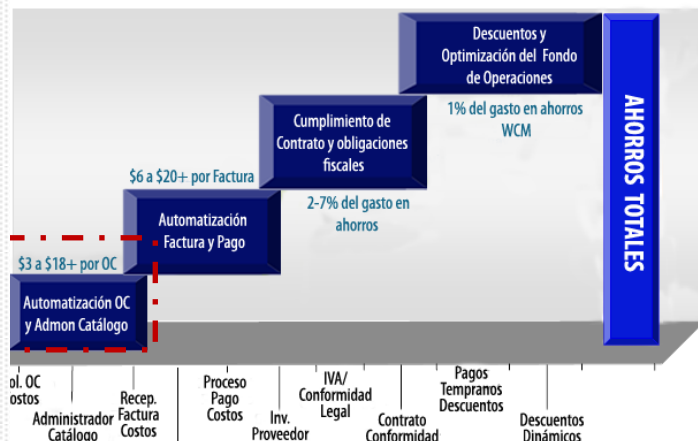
Descuentos y Optimización del Fondo de Operaciones

1% del gasto en ahorros WCM

Cumplimiento de Contrato y obligaciones fiscales

2-7% del gasto en ahorros

$6 a $20+ por Factura

Automatización Factura y Pago

$3 a $18+ por OC

Automatización OC y Admon Catálogo

AHORROS TOTALES

ol. OC ostos

Administrador Catálogo

Recep. Factura Costos

Proceso Pago Costos

Inv. Proveedor

IVA/ Conformidad Legal

Contrato Conformidad

Pagos Tempranos Descuentos

Descuentos Dinámicos